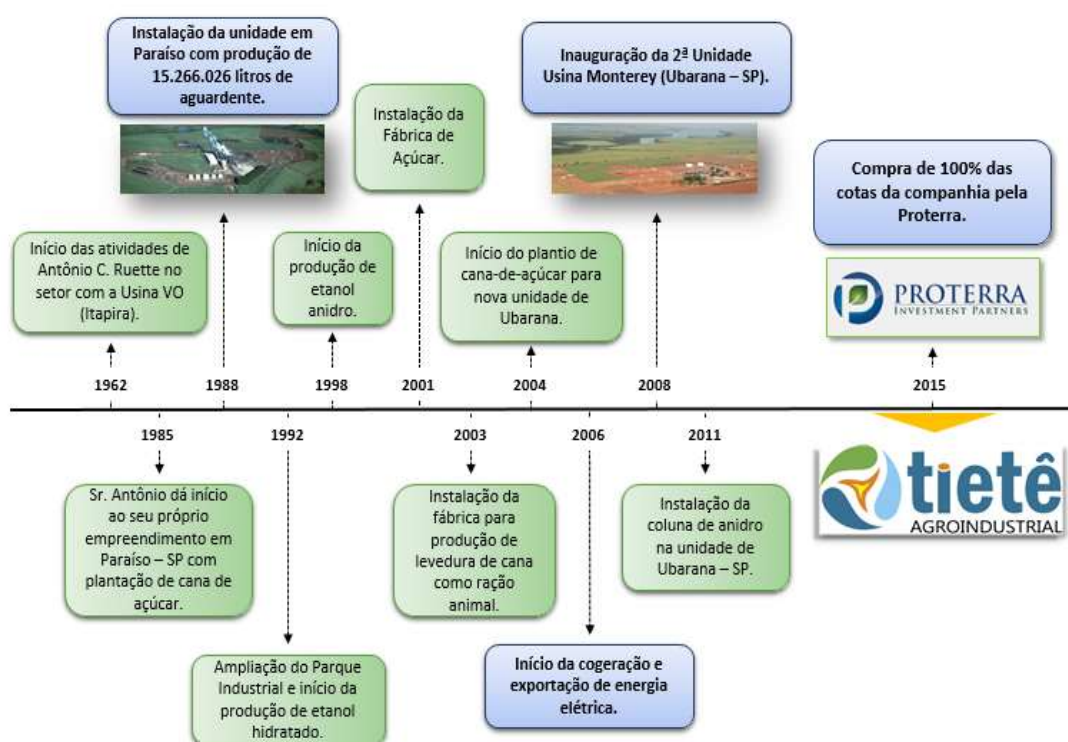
Instalação da unidade em Paraíso com produção de 15.266.026 litros de aguardente.

Instalação da Fábrica de Açúcar.

Inauguração da 2ª Unidade Usina Monterey (Ubarana – SP).

Compra de 100% das cotas da companhia pela Proterra.

Início das atividades de Antônio C. Ruette no setor com a Usina VO (Itapira).

Início da produção de etanol anidro.

Início do plantio de cana-de-açúcar para nova unidade de Ubarana.

PROTERRA
INVESTMENT PARTNERS

1962

1988

1998

2001

2004

2008

2015

1985

1992

2003

2006

2011

Sr. Antônio dá início ao seu próprio empreendimento em Paraíso – SP com plantação de cana de açúcar.

Instalação da fábrica para produção de levedura de cana como ração animal.

Instalação da coluna de anidro na unidade de Ubarana – SP.

tietê
AGROINDUSTRIAL

Ampliação do Parque Industrial e início da produção de etanol hidratado.

Início da cogeração e exportação de energia elétrica.